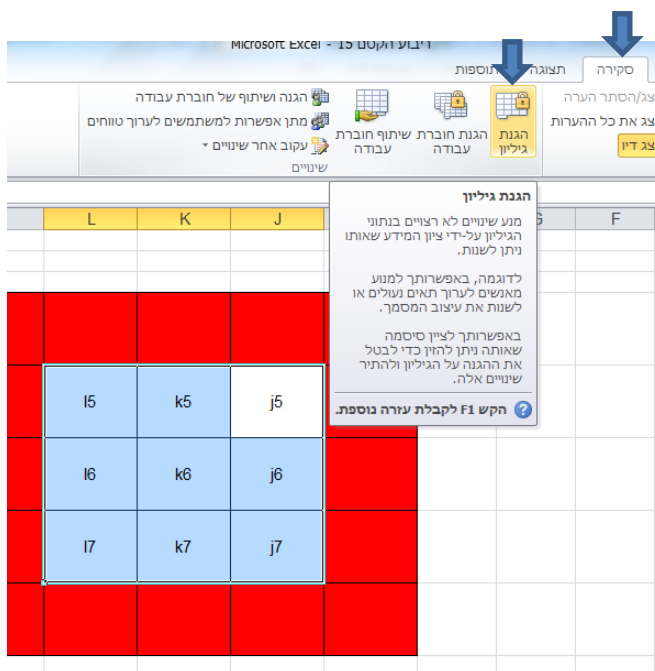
Microsoft Excel - ריבוע הקסם 15

סקירה
תצוגה
תוספות

צג/הסתר הערה
צג את כל ההערות
צג דיו

הגנת גיליון
הגנת חוברת עבודה
שיתוף חוברת עבודה

הגנה ושיתוף של חוברת עבודה
מתן אפשרות למשתמשים לערוך טווחים
עקוב אחר שינויים
שינויים

הגנת גיליון

מנע שינויים לא רצויים בנתוני הגיליון על-ידי ציון המידע שאותו ניתן לשנות.

לדוגמה, באפשרותך למנוע מאנשים לערוך תאים נעולים או לשנות את עיצוב המסמך.

באפשרותך לציין סיסמה שאותה ניתן להזין כדי לבטל את הגנה על הגיליון ולהתיר שינויים אלה.

הקש F1 לקבלת עזרה נוספת.

| L | K | J | | G | F |
|---|---|---|---|---|---|
| l5 | k5 | j5 | | | |
| l6 | k6 | j6 | | | |
| l7 | k7 | j7 | | | |